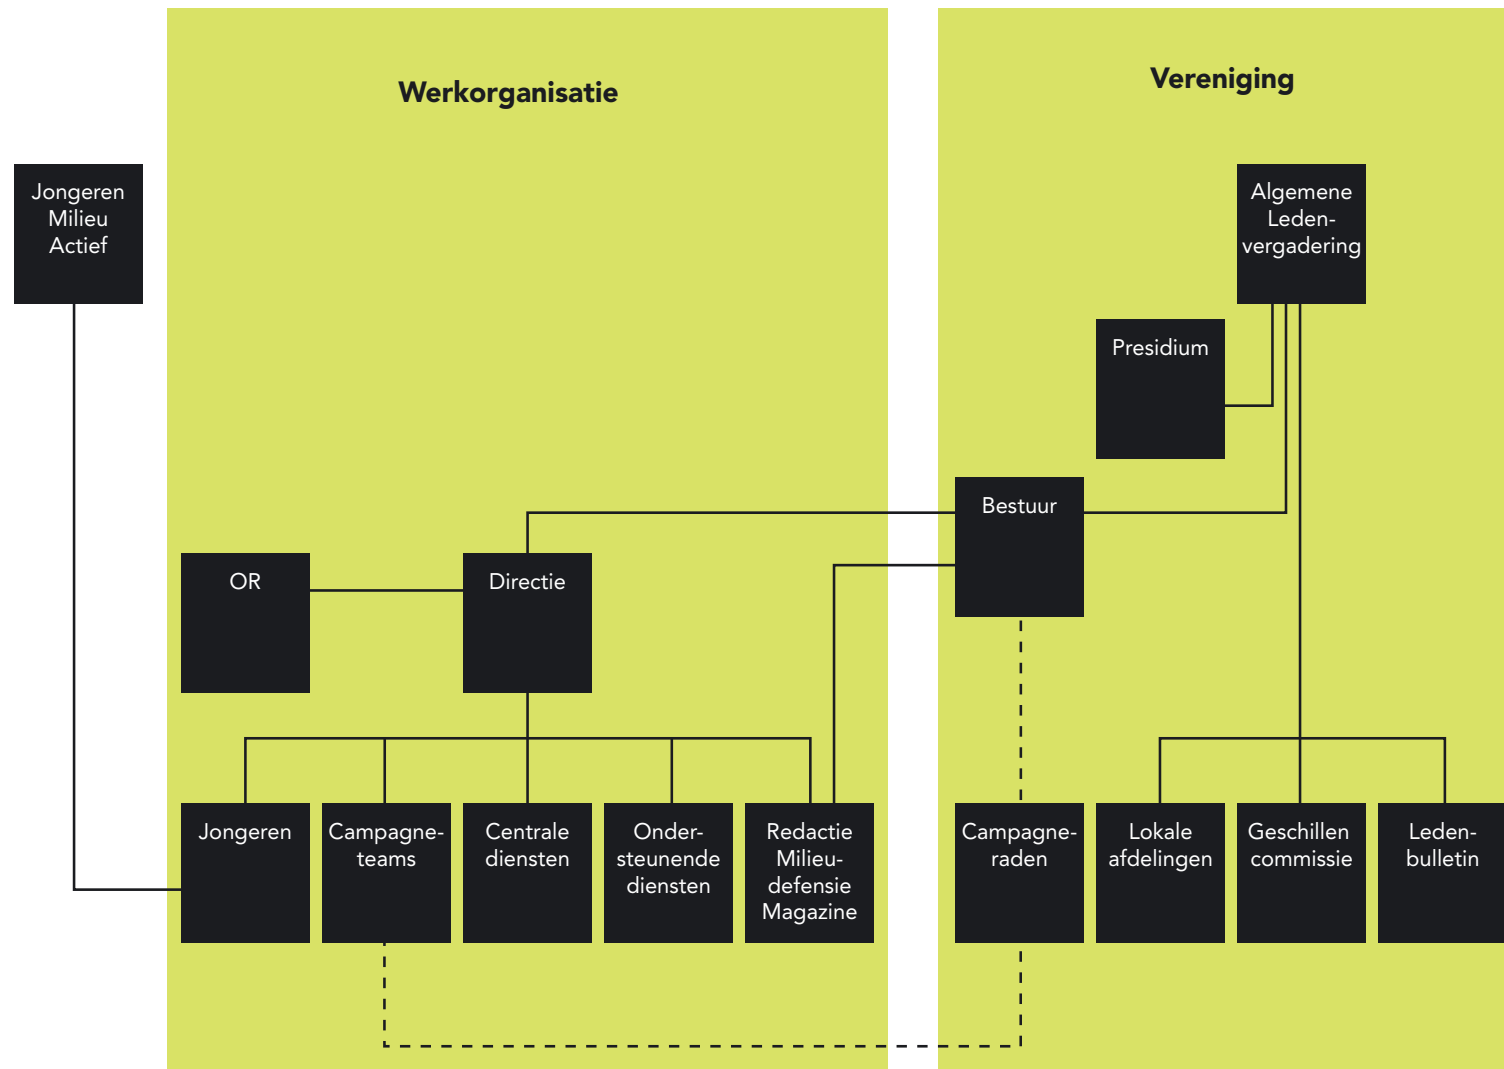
Werkorganisatie

Vereniging

Jongeren Milieu Actief

Algemene Leden-vergadering

Presidium

Bestuur

OR

Directie

Jongeren

Campagne-teams

Centrale diensten

Onder-steunende diensten

Redactie Milieu-defensie Magazine

Campagne-raden

Lokale afdelingen

Geschillen commissie

Leden-bulletin